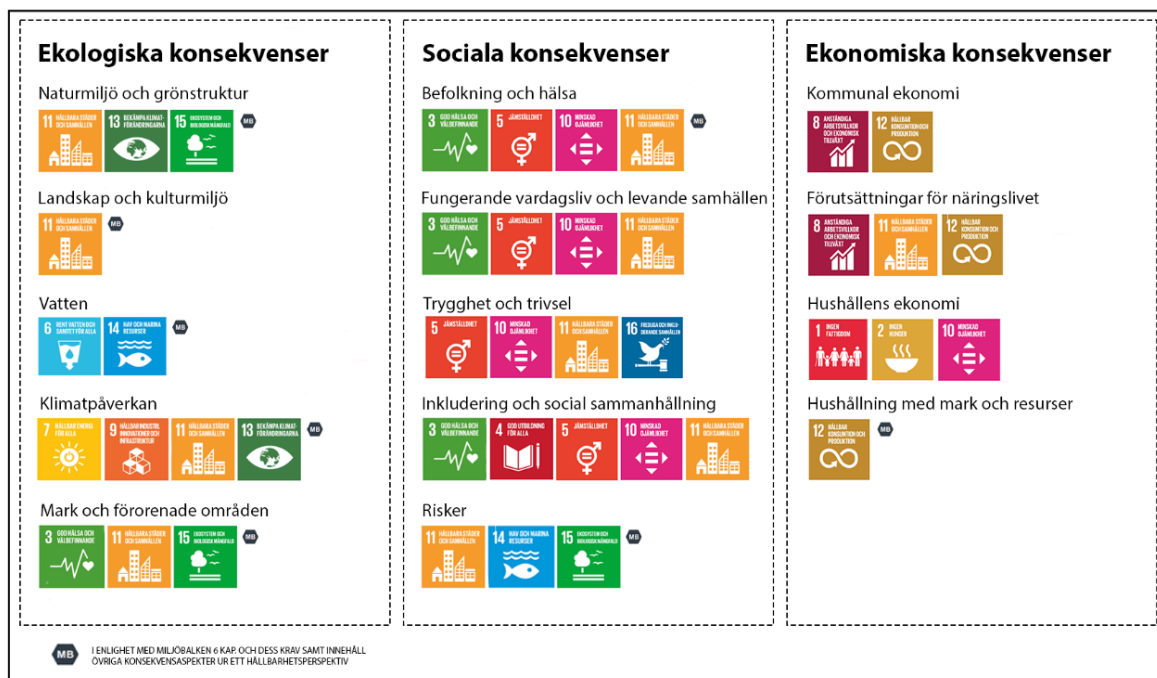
Ekologiska konsekvenser

Naturmiljö och grönstruktur

11 HÅLLBARA STÄDER OCH SAMHÄLLEN
13 BEKÄMPA KLIMATFÖRÄNDRINGARNA
15 EKOSYSTEM OCH BIOLOGISK MÅNGFALD
MB

Landskap och kulturmiljö

11 HÅLLBARA STÄDER OCH SAMHÄLLEN
MB

Vatten

6 RENT VATTEN OCH SANITET FÖR ALLA
14 HAV OCH MARINA RESURSER
MB

Klimatpåverkan

7 HÅLLBAR ENERGI FÖR ALLA
9 HÅLLBAR INDUSTRI, INNOVATIONER OCH INFRASTRUKTUR
11 HÅLLBARA STÄDER OCH SAMHÄLLEN
13 BEKÄMPA KLIMATFÖRÄNDRINGARNA
MB

Mark och förorenade områden

3 GOD HÄLSA OCH VÄLBEFINNANDE
11 HÅLLBARA STÄDER OCH SAMHÄLLEN
15 EKOSYSTEM OCH BIOLOGISK MÅNGFALD
MB

Sociala konsekvenser

Befolkning och hälsa

3 GOD HÄLSA OCH VÄLBEFINNANDE
5 JÄMSTÄLLDHET
10 MINSKAD OJÄMLIKHET
11 HÅLLBARA STÄDER OCH SAMHÄLLEN
MB

Fungerande vardagsliv och levande samhällen

3 GOD HÄLSA OCH VÄLBEFINNANDE
5 JÄMSTÄLLDHET
10 MINSKAD OJÄMLIKHET
11 HÅLLBARA STÄDER OCH SAMHÄLLEN

Trygghet och trivsel

5 JÄMSTÄLLDHET
10 MINSKAD OJÄMLIKHET
11 HÅLLBARA STÄDER OCH SAMHÄLLEN
16 FREDLIGA OCH INKLUDERANDE SAMHÄLLEN

Inkludering och social sammanhållning

3 GOD HÄLSA OCH VÄLBEFINNANDE
4 GOD UTBILDNING FÖR ALLA
5 JÄMSTÄLLDHET
10 MINSKAD OJÄMLIKHET
11 HÅLLBARA STÄDER OCH SAMHÄLLEN

Risker

11 HÅLLBARA STÄDER OCH SAMHÄLLEN
14 HAV OCH MARINA RESURSER
15 EKOSYSTEM OCH BIOLOGISK MÅNGFALD
MB

Ekonomiska konsekvenser

Kommunal ekonomi

8 ANSTÄNDIGA ARBETSVILLKOR OCH EKONOMISK TILLVÄXT
12 HÅLLBAR KONSUMTION OCH PRODUKTION

Förutsättningar för näringslivet

8 ANSTÄNDIGA ARBETSVILLKOR OCH EKONOMISK TILLVÄXT
11 HÅLLBARA STÄDER OCH SAMHÄLLEN
12 HÅLLBAR KONSUMTION OCH PRODUKTION

Hushållens ekonomi

1 INGEN FATTIGDOM
2 INGEN HUNGER
10 MINSKAD OJÄMLIKHET

Hushållning med mark och resurser

12 HÅLLBAR KONSUMTION OCH PRODUKTION
MB

MB I ENLIGHET MED MILJÖBALKEN 6 KAP. OCH DESS KRAV SAMT INNEHÅLL ÖVRIGA KONSEKVENSASPEKTER UR ETT HÅLLBARHETSPERSPEKTIV